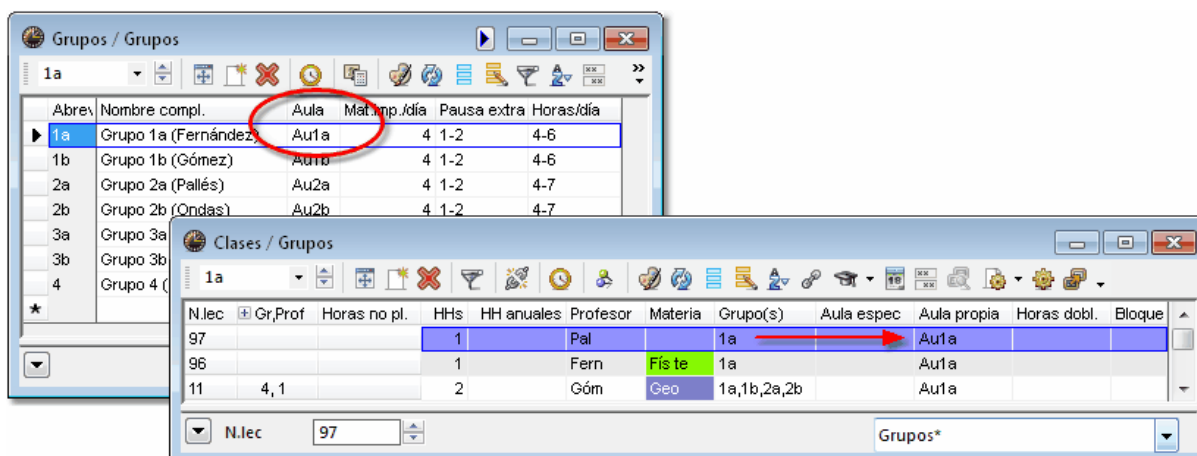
Grupos / Grupos

1a

| | Abrev | Nombre compl. | Aula | Mat.imp./día | Pausa extra | Horas/día |
|---|---|---|---|---|---|---|
| ▶ | 1a | Grupo 1a (Fernández) | Au1a | 4 | 1-2 | 4-6 |
| | 1b | Grupo 1b (Gómez) | Au1b | 4 | 1-2 | 4-6 |
| | 2a | Grupo 2a (Pallés) | Au2a | 4 | 1-2 | 4-7 |
| | 2b | Grupo 2b (Ondas) | Au2b | 4 | 1-2 | 4-7 |
| | 3a | Grupo 3a | | | | |
| | 3b | Grupo 3b | | | | |
| | 4 | Grupo 4 ( | | | | |
| * | | | | | | |

Clases / Grupos

1a

| N.lec | Gr,Prof | Horas no pl. | HHs | HH anuales | Profesor | Materia | Grupo(s) | Aula espec | Aula propia | Horas dobl. | Bloque |
|---|---|---|---|---|---|---|---|---|---|---|---|
| 97 | | | 1 | | Pal | | 1a | | Au1a | | |
| 96 | | | 1 | | Fern | Fís te | 1a | | Au1a | | |
| 11 | 4, 1 | | 2 | | Góm | Geo | 1a,1b,2a,2b | | Au1a | | |

N.lec 97

Grupos*